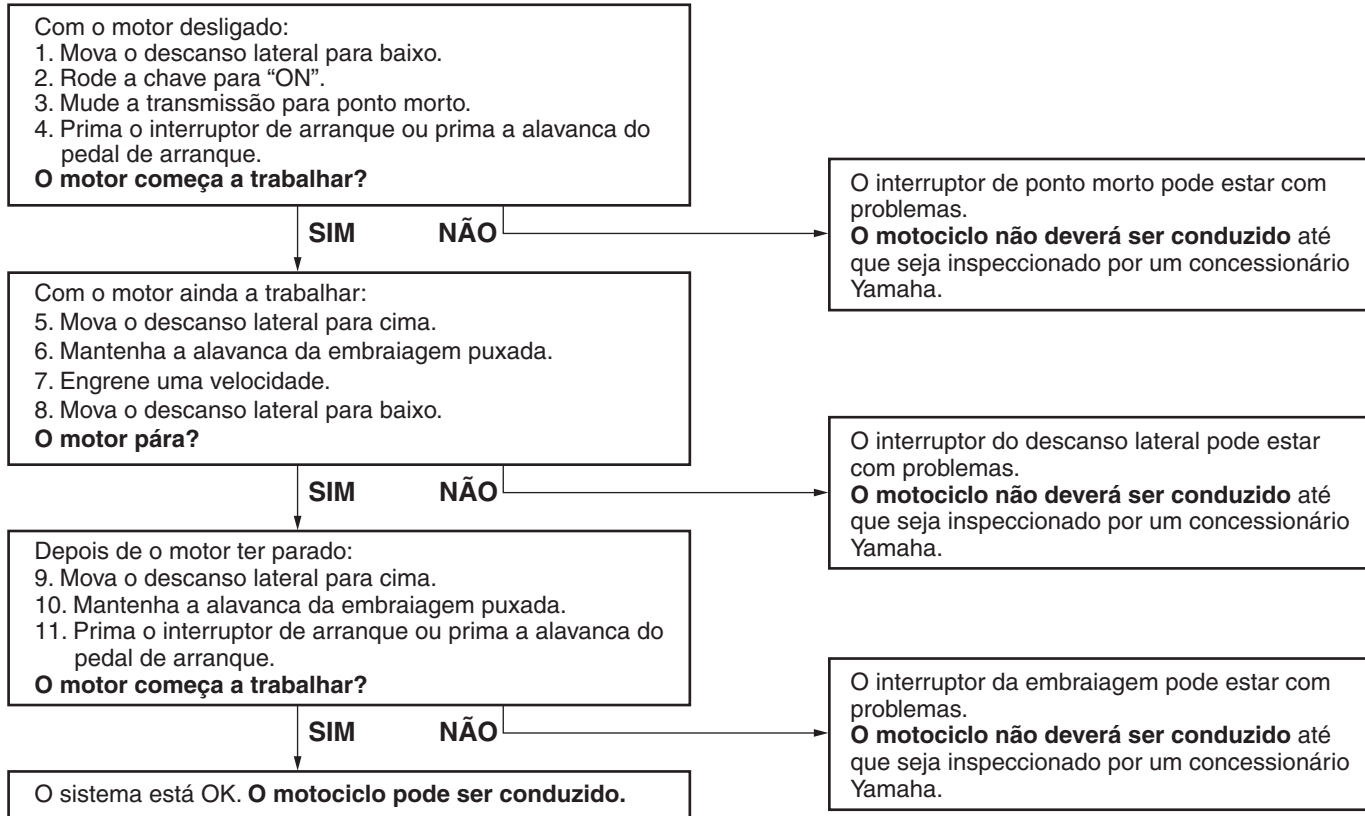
Com o motor desligado:
1. Mova o descanso lateral para baixo.
2. Rode a chave para “ON”.
3. Mude a transmissão para ponto morto.
4. Prima o interruptor de arranque ou prima a alavanca do pedal de arranque.
**O motor começa a trabalhar?**

SIM NÃO

O interruptor de ponto morto pode estar com problemas.
**O motociclo não deverá ser conduzido** até que seja inspeccionado por um concessionário Yamaha.

Com o motor ainda a trabalhar:
5. Mova o descanso lateral para cima.
6. Mantenha a alavanca da embraiagem puxada.
7. Engrene uma velocidade.
8. Mova o descanso lateral para baixo.
**O motor pára?**

SIM NÃO

O interruptor do descanso lateral pode estar com problemas.
**O motociclo não deverá ser conduzido** até que seja inspeccionado por um concessionário Yamaha.

Depois de o motor ter parado:
9. Mova o descanso lateral para cima.
10. Mantenha a alavanca da embraiagem puxada.
11. Prima o interruptor de arranque ou prima a alavanca do pedal de arranque.
**O motor começa a trabalhar?**

SIM NÃO

O interruptor da embraiagem pode estar com problemas.
**O motociclo não deverá ser conduzido** até que seja inspeccionado por um concessionário Yamaha.

O sistema está OK. **O motociclo pode ser conduzido.**